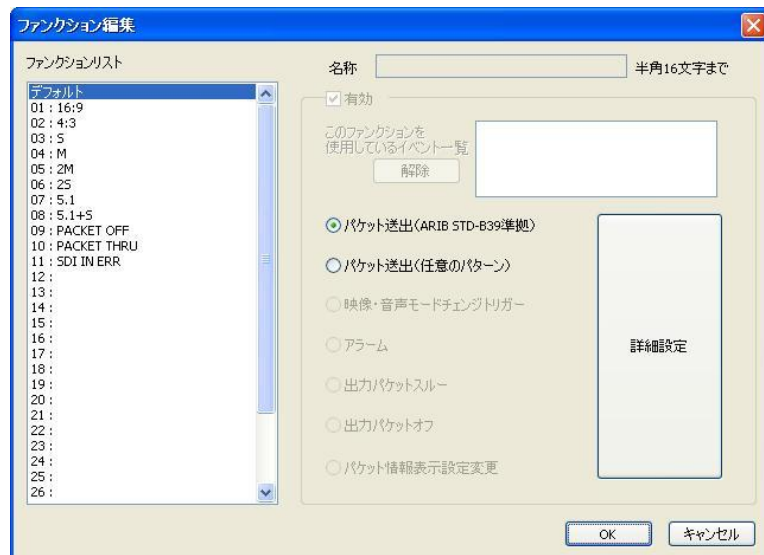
ファンクション編集

ファンクションリスト

デフォルト
01 : 16:9
02 : 4:3
03 : S
04 : M
05 : 2M
06 : 2S
07 : 5.1
08 : 5.1+S
09 : PACKET OFF
10 : PACKET THRU
11 : SDI IN ERR
12 :
13 :
14 :
15 :
16 :
17 :
18 :
19 :
20 :
21 :
22 :
23 :
24 :
25 :
26 :

名称 半角16文字まで

有効

このファンクションを使用しているイベント一覧

解除

パケット送出(ARIB STD-B39準拠)

パケット送出(任意のパターン)

映像・音声モードチェンジトリガー

アラーム

出力パケットスルー

出力パケットオフ

パケット情報表示設定変更

詳細設定

OK キャンセル